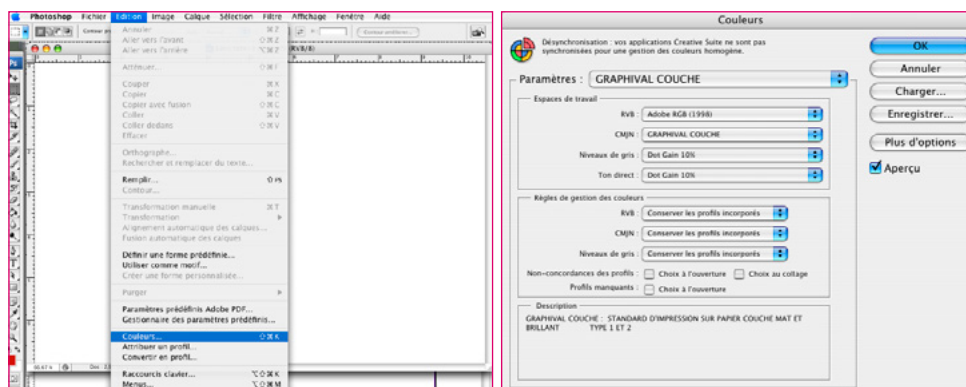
Photoshop Fichier Edition Image Calque Sélection Filtre Affichage Fenêtre Aide

Annuler ⌘Z
Aller vers l'avant ⇧⌘Z
Aller vers l'arrière ⌥⌘Z

Atténuer... ⇧⌘F

Couper ⌘X
Copier ⌘C
Copier avec fusion ⇧⌘C
Coller ⌘V
Coller dedans ⇧⌘V
Effacer

Orthographe...
Rechercher et remplacer du texte...

Remplir... ⇧F5
Contour...

Transformation manuelle ⌘T
Transformation
Alignement automatique des calques...
Fusion automatique des calques

Définir une forme prédéfinie...
Utiliser comme motif...
Créer une forme personnalisée...

Purger

Paramètres prédéfinis Adobe PDF...
Gestionnaire des paramètres prédéfinis...

Couleurs... ⇧⌘K
Attribuer un profil...
Convertir en profil...

Raccourcis clavier... ⌥⇧⌘K
Menus... ⌥⇧⌘M

Couleurs

Désynchronisation : vos applications Creative Suite ne sont pas synchronisées pour une gestion des couleurs homogène.

Paramètres : GRAPHIVAL COUCHE

Espaces de travail
RVB : Adobe RGB (1998)
CMJN : GRAPHIVAL COUCHE
Niveaux de gris : Dot Gain 10%
Ton direct : Dot Gain 10%

Règles de gestion des couleurs
RVB : Conserver les profils incorporés
CMJN : Conserver les profils incorporés
Niveaux de gris : Conserver les profils incorporés
Non-concordances des profils : Choix à l'ouverture Choix au collage
Profils manquants : Choix à l'ouverture

Description
GRAPHIVAL COUCHE : STANDARD D'IMPRESSION SUR PAPIER COUCHE MAT ET BRILLANT TYPE 1 ET 2

OK
Annuler
Charger...
Enregistrer...
Plus d'options
Aperçu